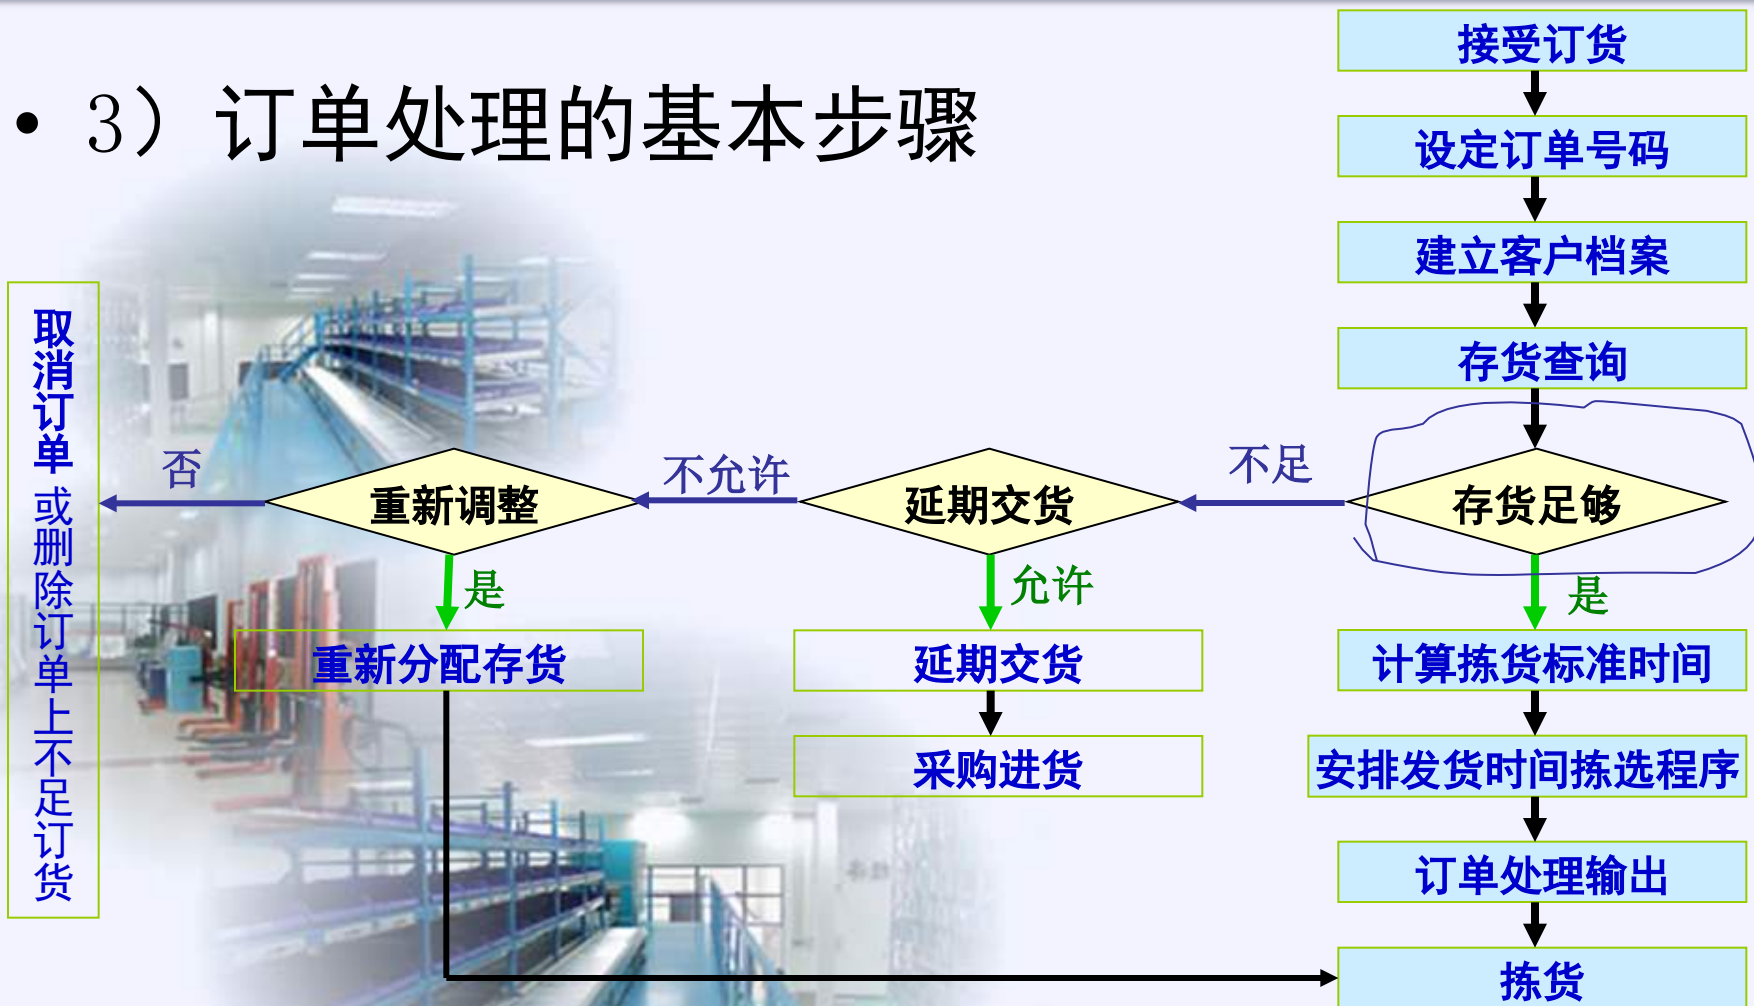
• 3）订单处理的基本步骤

接受订货

设定订单号码

建立客户档案

存货查询

存货足够

不足

延期交货

不允许

重新调整

否

取消订单 或删除订单上不足订货

是

重新分配存货

允许

延期交货

采购进货

是

计算拣货标准时间

安排发货时间拣选程序

订单处理输出

拣货